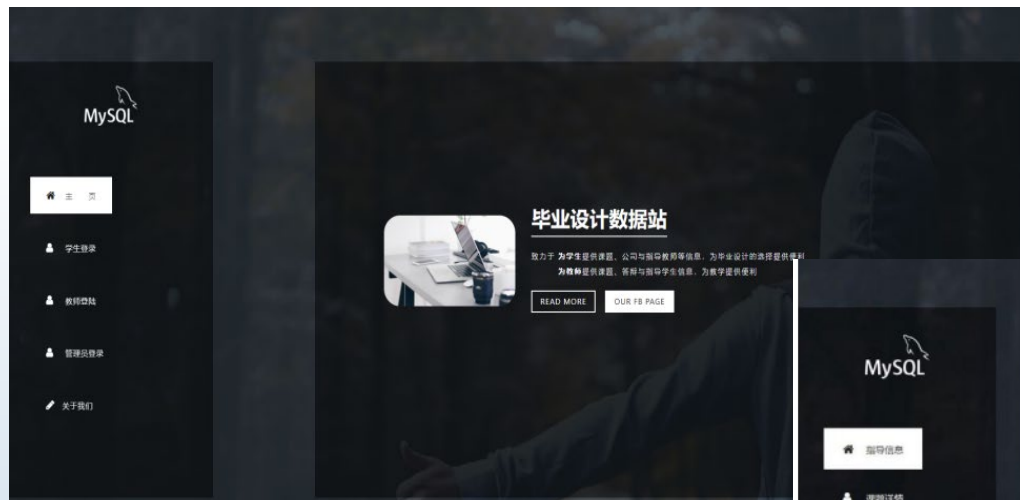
MySQL

主 页

学生登录

教师登陆

管理员登录

关于我们

毕业设计数据站

致力于 为学生提供课题、公司与指导教师等信息，为毕业设计的选择提供便利
为教师提供课题、答辩与指导学生信息，为教学提供便利

READ MORE

OUR FB PAGE

MySQL

指导信息

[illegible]